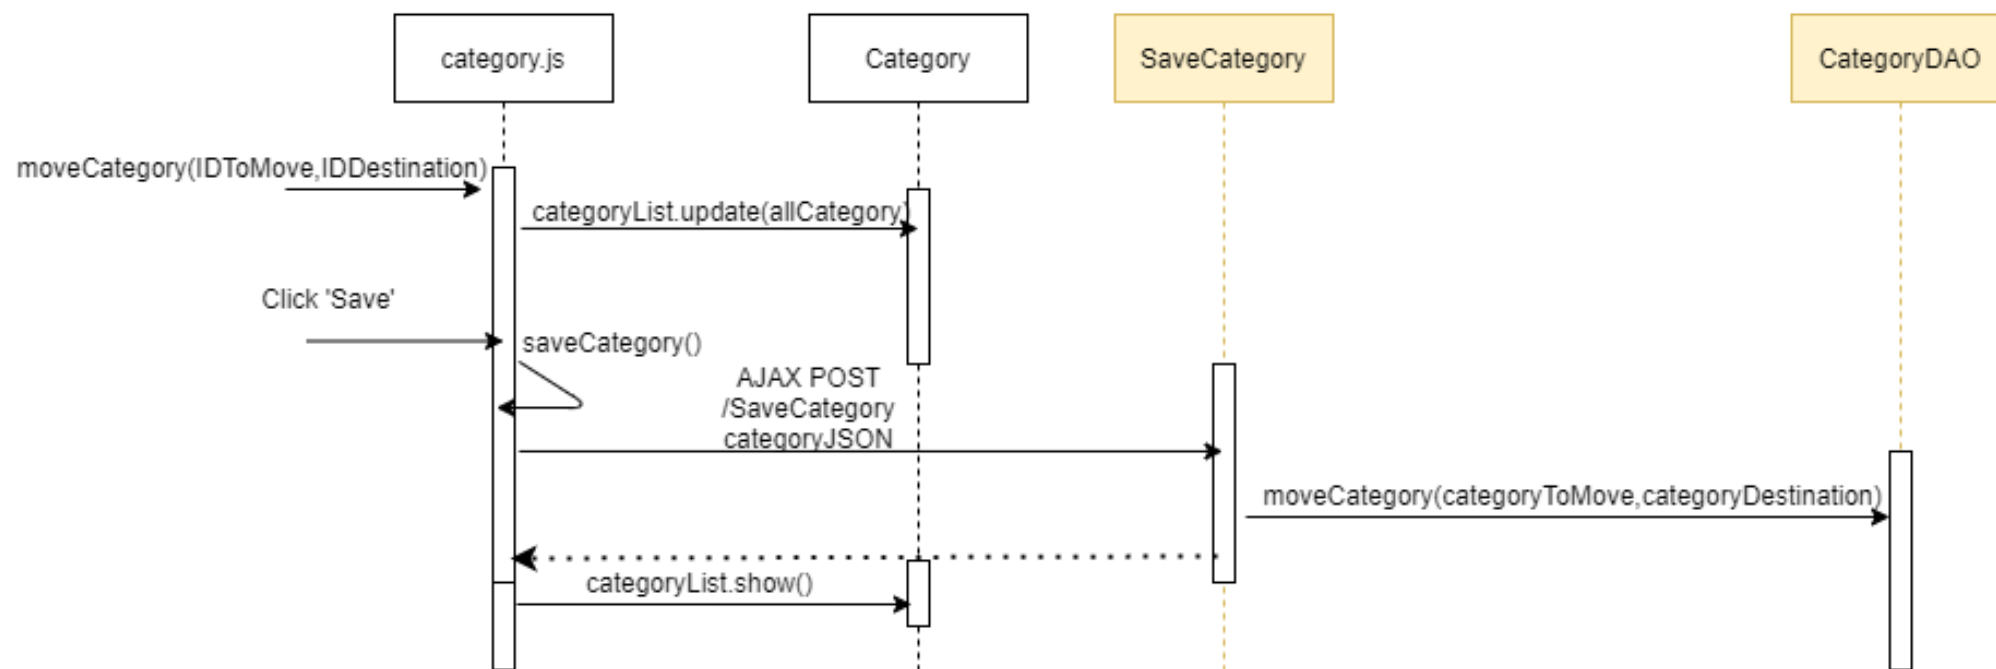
category.js

Category

SaveCategory

CategoryDAO

moveCategory(IDToMove,IDDestination)

categoryList.update(allCategory)

Click 'Save'

saveCategory()

AJAX POST
/SaveCategory
categoryJSON

moveCategory(categoryToMove,categoryDestination)

categoryList.show()